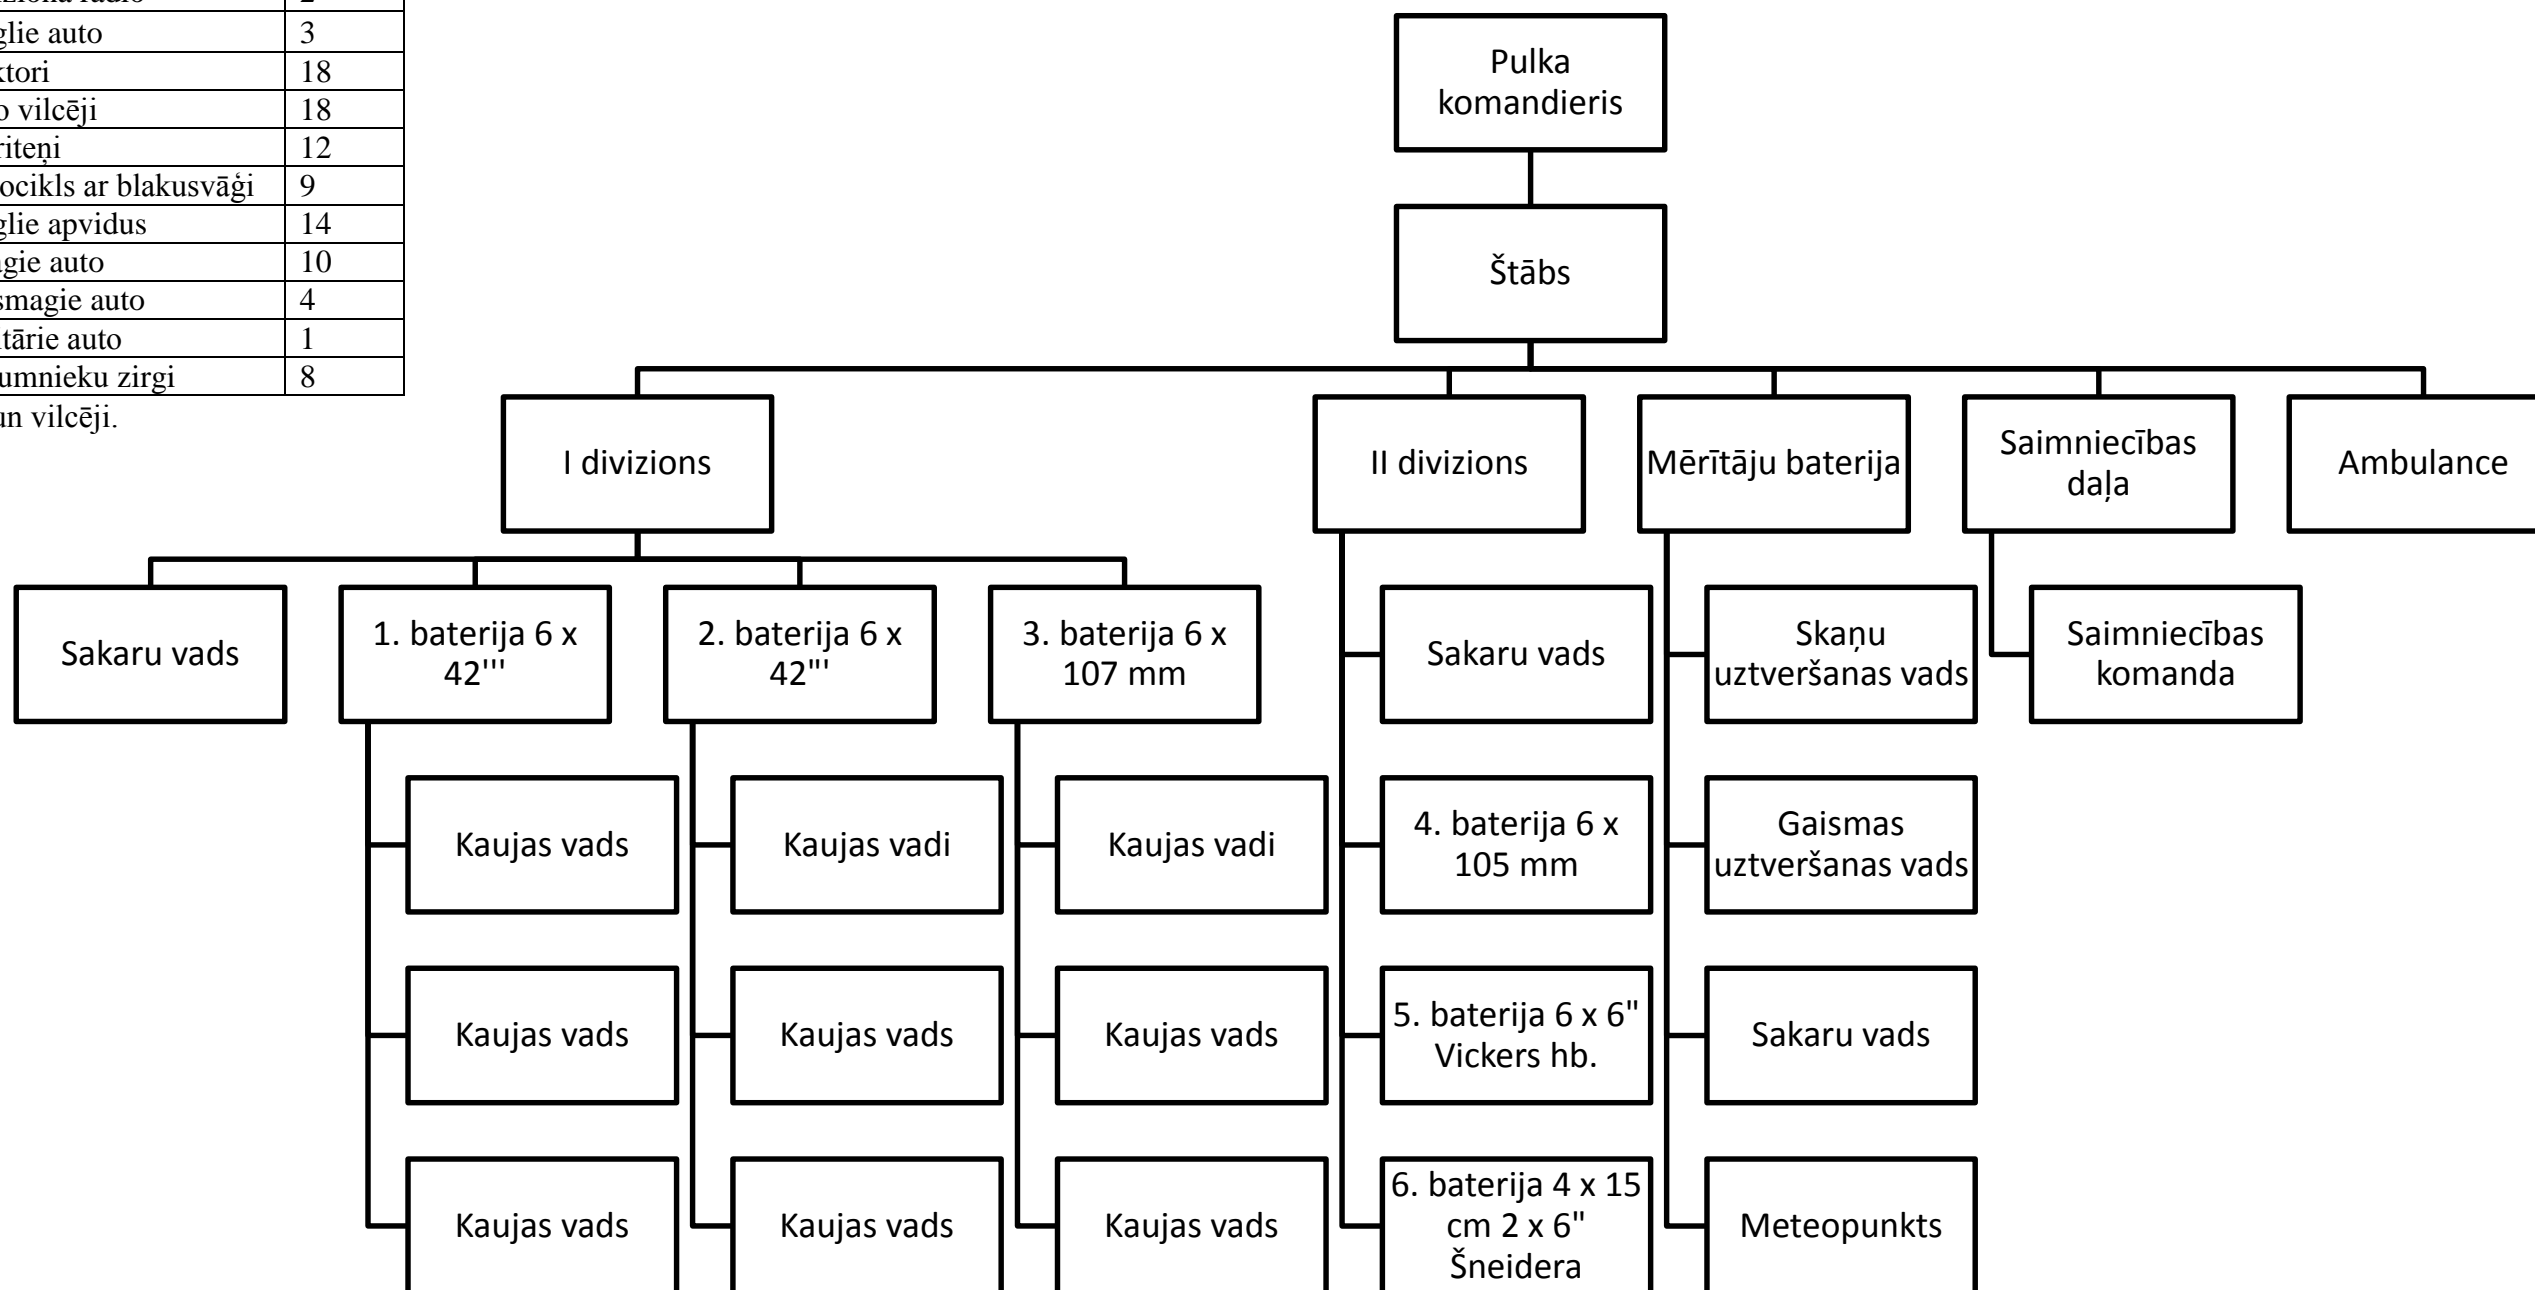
| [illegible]ziņā radio | 2 |
|---|---|
| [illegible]glie auto | 3 |
| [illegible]ktori | 18 |
| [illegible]o vilcēji | 18 |
| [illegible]riteņi | 12 |
| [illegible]ocikls ar blakusvāģi | 9 |
| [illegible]glie apvidus | 14 |
| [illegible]agie auto | 10 |
| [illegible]smagie auto | 4 |
| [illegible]tārie auto | 1 |
| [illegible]umnieku zirgi | 8 |

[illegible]un vilcēji.

Pulka komandieris

Štābs

I divizions

Sakaru vads

1. baterija 6 x 42'''

Kaujas vads

Kaujas vads

Kaujas vads

2. baterija 6 x 42'''

Kaujas vadi

Kaujas vads

Kaujas vads

3. baterija 6 x 107 mm

Kaujas vadi

Kaujas vads

Kaujas vads

II divizions

Sakaru vads

4. baterija 6 x 105 mm

5. baterija 6 x 6" Vickers hb.

6. baterija 4 x 15 cm 2 x 6" Šneidera

Mērītāju baterija

Skaņu uztveršanas vads

Gaismas uztveršanas vads

Sakaru vads

Meteopunkts

Saimniecības daļa

Saimniecības komanda

Ambulance